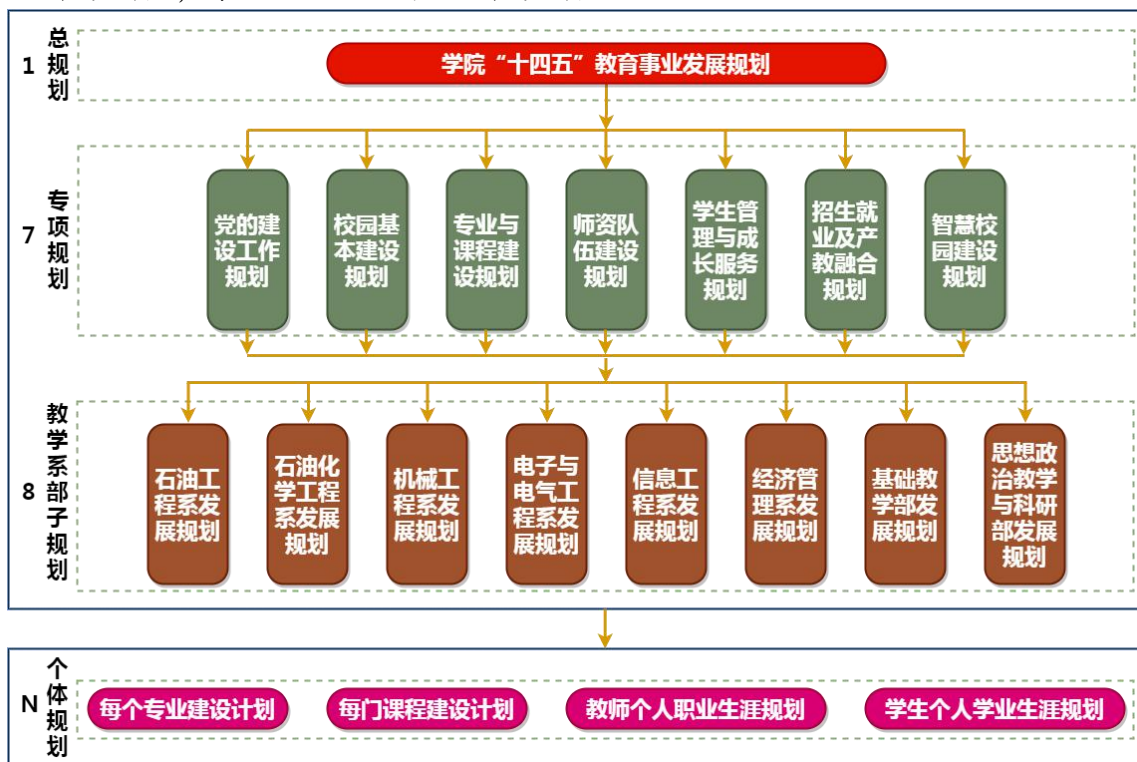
1 总规划

学院“十四五”教育事业发展规划

7 专项规划

党的建设工作规划

校园基本建设规划

专业与课程建设规划

师资队伍建设规划

学生管理与成长服务规划

招生就业及产教融合规划

智慧校园建设规划

8 教学系部子规划

石油工程系发展规划

石油化学工程系发展规划

机械工程系发展规划

电子与电气工程系发展规划

信息工程系发展规划

经济管理系发展规划

基础教学部发展规划

思想政治教学与科研部发展规划

N 个体规划

每个专业建设计划

每门课程建设计划

教师个人职业生涯规划

学生个人学业生涯规划